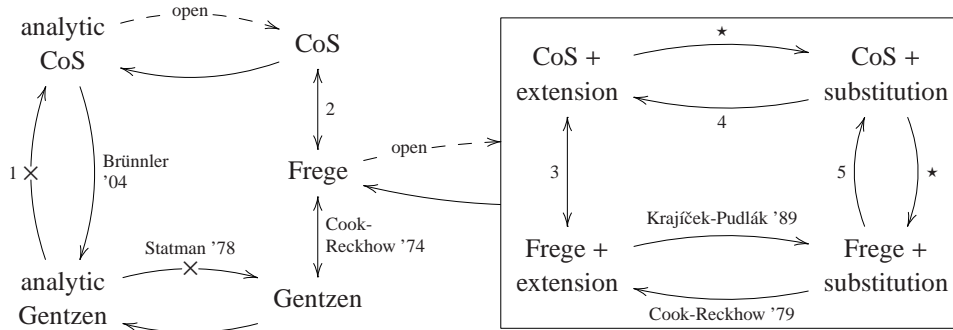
analytic CoS

open

CoS

2

1 ×

Brünnler '04

Frege

open

Cook-Reckhow '74

Statman '78

analytic Gentzen

Gentzen

CoS + extension

⋆

CoS + substitution

4

3

5

⋆

Krajíček-Pudlák '89

Frege + extension

Frege + substitution

Cook-Reckhow '79